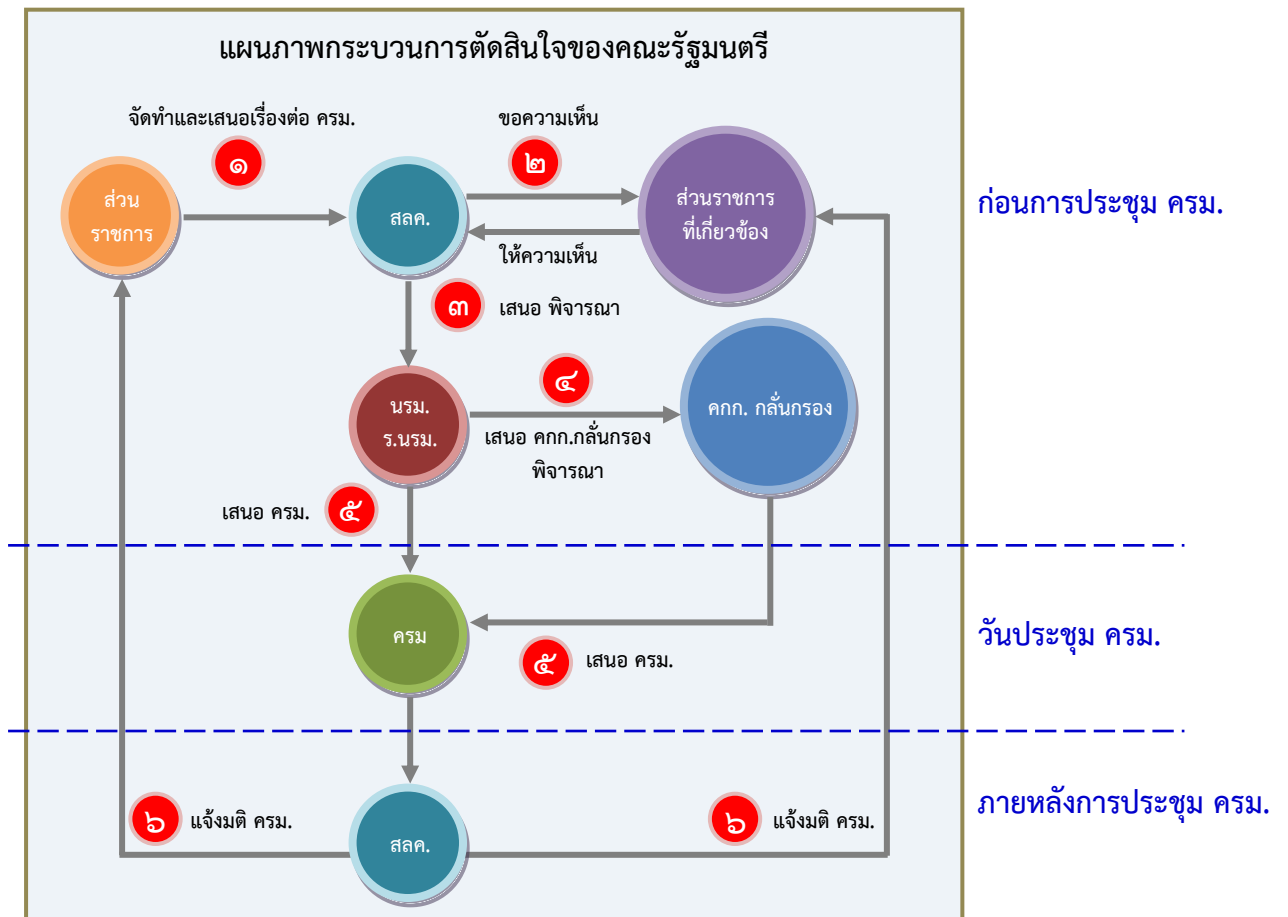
แผนภาพกระบวนการตัดสินใจของคณะรัฐมนตรี

จัดทำและเสนอเรื่องต่อ ครม.

๑

ส่วนราชการ

สลค.

ขอความเห็น

๒

ส่วนราชการที่เกี่ยวข้อง

ให้ความเห็น

ก่อนการประชุม ครม.

๓ เสนอ พิจารณา

นรม. ร.นรม.

๔

เสนอ คกก.กลั่นกรอง พิจารณา

คกก. กลั่นกรอง

เสนอ ครม. ๕

ครม

๕ เสนอ ครม.

วันประชุม ครม.

๖ แจ้งมติ ครม.

สลค.

๖ แจ้งมติ ครม.

ภายหลังการประชุม ครม.